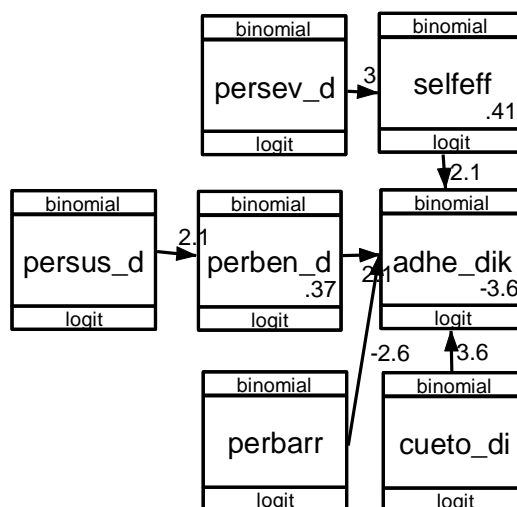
binomial
persev_d
logit

3

binomial
selfeff
.41
logit

2.1

binomial
persus_d
logit

2.1

binomial
perben_d
.37
logit

2.1

binomial
adhe_dik
-3.6
logit

-2.6

3.6

binomial
perbarr
logit

binomial
cueto_di
logit